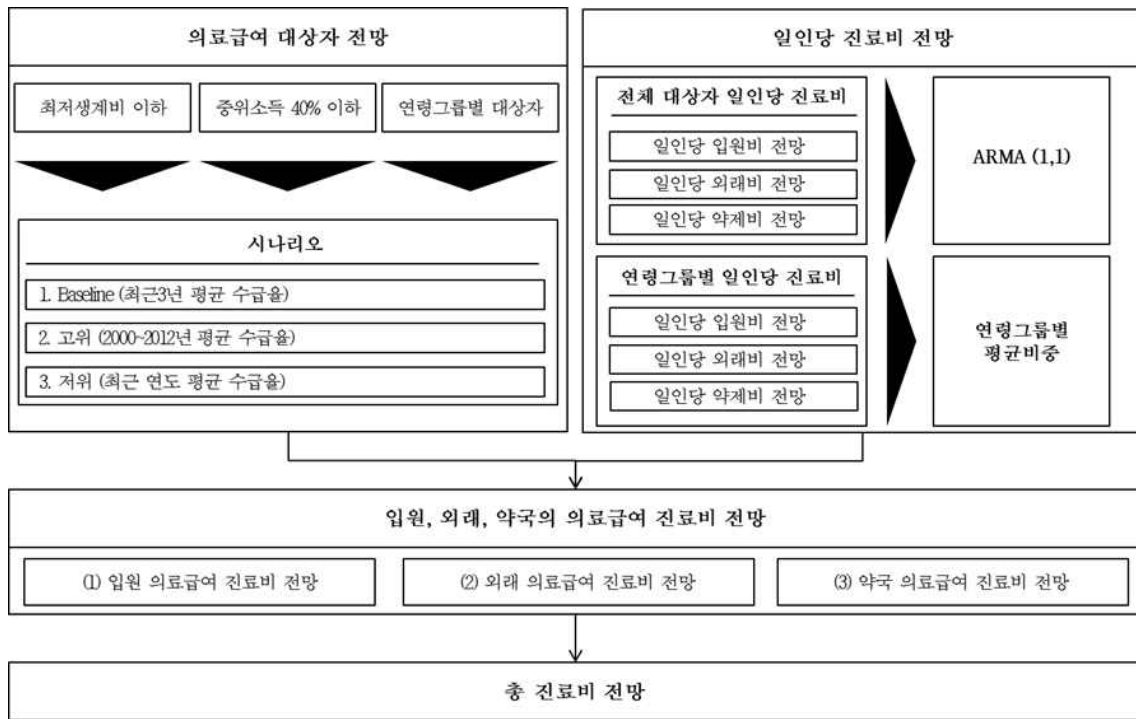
의료급여 대상자 전망

최저생계비 이하

중위소득 40% 이하

연령그룹별 대상자

시나리오

1. Baseline (최근3년 평균 수급율)

2. 고위 (2000~2012년 평균 수급율)

3. 저위 (최근 연도 평균 수급율)

일인당 진료비 전망

전체 대상자 일인당 진료비

일인당 입원비 전망

일인당 외래비 전망

일인당 약제비 전망

ARMA (1,1)

연령그룹별 일인당 진료비

일인당 입원비 전망

일인당 외래비 전망

일인당 약제비 전망

연령그룹별 평균비중

입원, 외래, 약국의 의료급여 진료비 전망

(1) 입원 의료급여 진료비 전망

(2) 외래 의료급여 진료비 전망

(3) 약국 의료급여 진료비 전망

총 진료비 전망